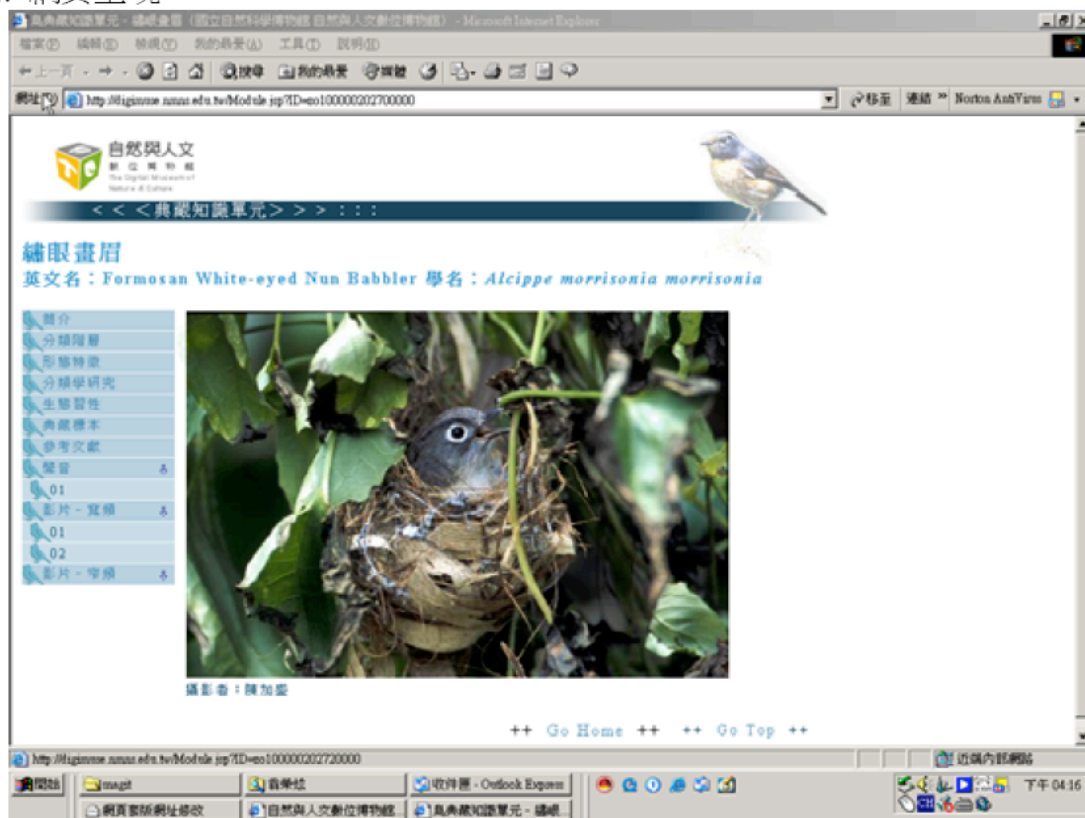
鳥典藏知識單元 - 繡眼畫眉 (國立自然科學博物館 自然與人文數位博物館) - Microsoft Internet Explorer

檔案(F) 編輯(E) 檢視(V) 我的最愛(A) 工具(T) 說明(H)

上一頁 搜尋 我的最愛 媒體

網址(D) http://digimuse.nmns.edu.tw/Module.jsp?ID=eo100000202700000

移至 連結 Norton AntiVirus

自然與人文 數位博物館 The Digital Museum of Nature & Culture

< < <典藏知識單元> > > : : :

繡眼畫眉

英文名：Formosan White-eyed Nun Babbler 學名：*Alcippe morrisonia morrisonia*

簡介
分類階層
形態特徵
分類學研究
生態習性
典藏標本
參考文獻
聲音
01
影片 - 寬頻
01
02
影片 - 窄頻

攝影者：陳加盛

++ Go Home ++ ++ Go Top ++

http://digimuse.nmns.edu.tw/Module.jsp?ID=eo100000202720000

近端內部網路

開始 magit 音樂盒 收件匣 - Outlook Express 網頁套版網址修改 自然與人文數位博物館 鳥典藏知識單元 - 繡眼

下午 04:16